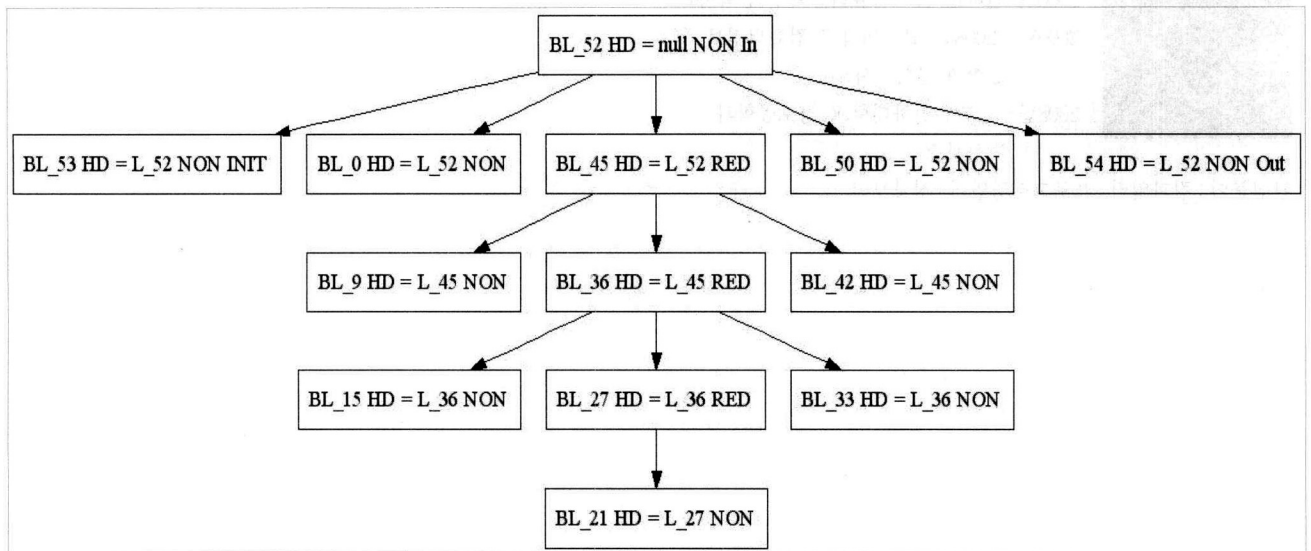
BL_52 HD = null NON In

BL_53 HD = L_52 NON INIT

BL_0 HD = L_52 NON

BL_45 HD = L_52 RED

BL_50 HD = L_52 NON

BL_54 HD = L_52 NON Out

BL_9 HD = L_45 NON

BL_36 HD = L_45 RED

BL_42 HD = L_45 NON

BL_15 HD = L_36 NON

BL_27 HD = L_36 RED

BL_33 HD = L_36 NON

BL_21 HD = L_27 NON